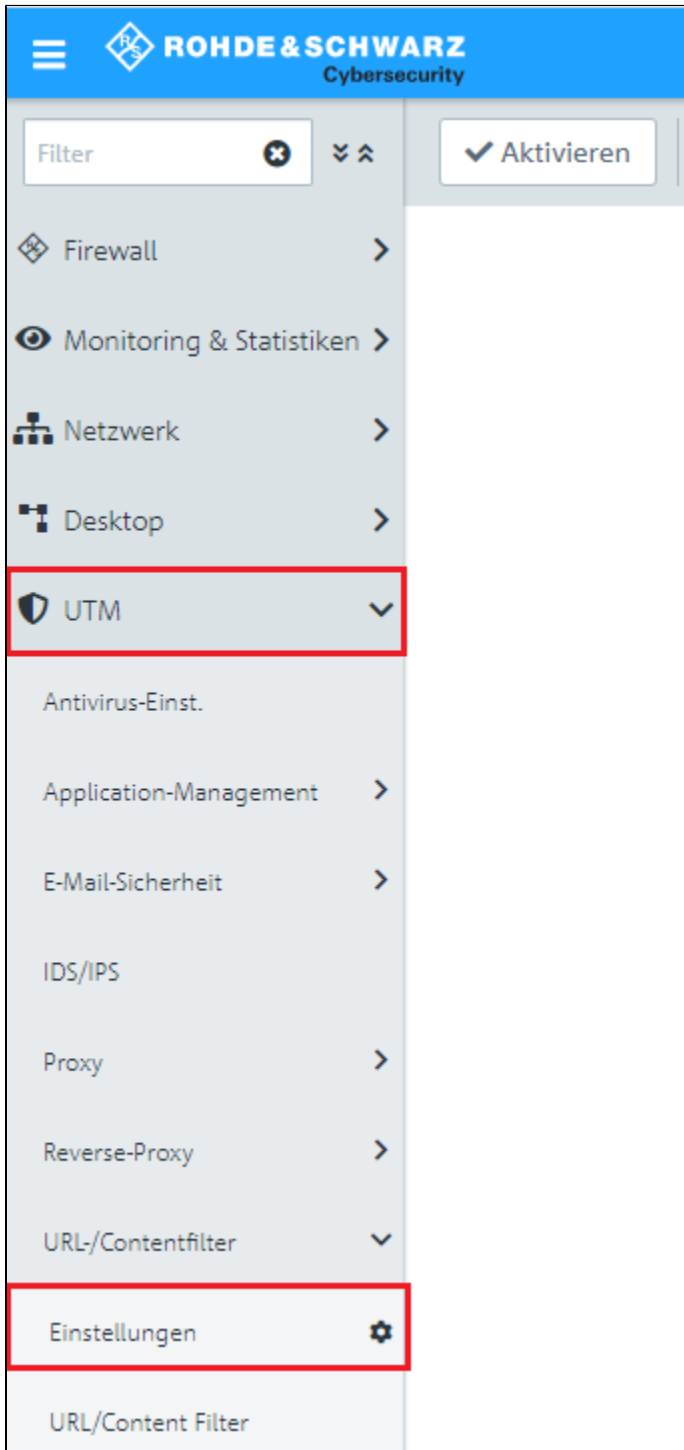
ROHDE&SCHWARZ
Cybersecurity

Filter

Aktivieren

Firewall

Monitoring & Statistiken

Netzwerk

Desktop

UTM

Antivirus-Einst.

Application-Management

E-Mail-Sicherheit

IDS/IPS

Proxy

Reverse-Proxy

URL-/Contentfilter

Einstellungen

URL/Content Filter